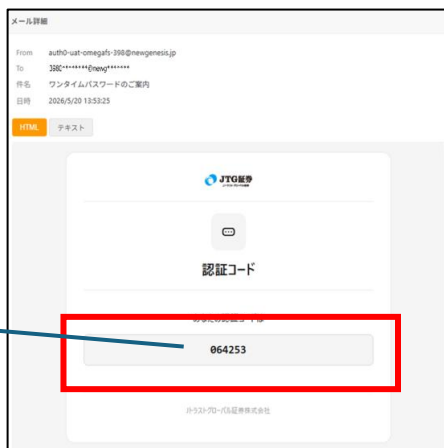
メール詳細

From auth0-uat-omegafs-398@newgenesis.jp
To 398C*******@newg*******
件名 ワンタイムパスワードのご案内
日時 2026/5/20 13:53:25

HTML テキスト

JTG証券

認証コード

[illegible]

064253

Jトラストグローバル証券株式会社